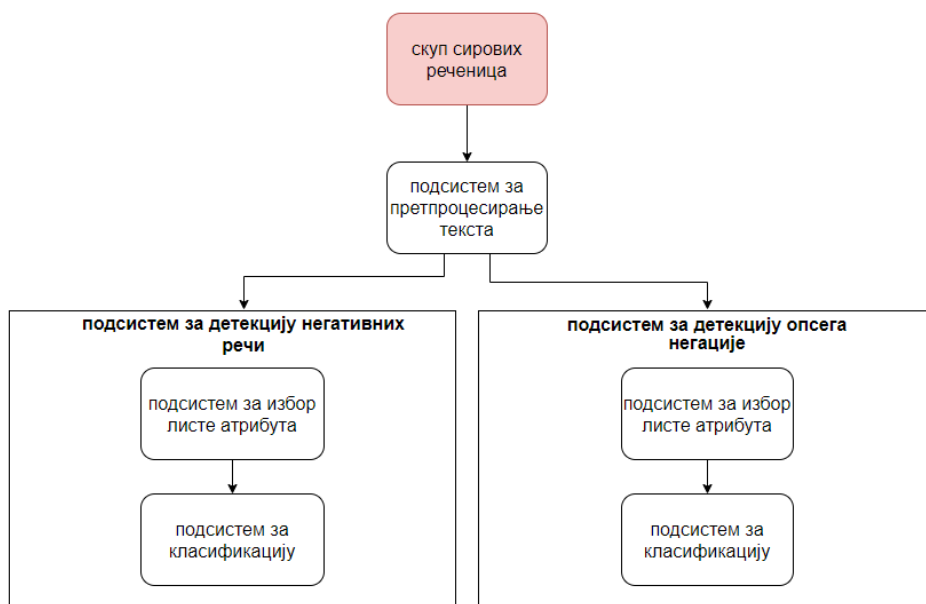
скуп сирових реченица

подсистем за претпроцесирање текста

**подсистем за детекцију негативних речи**

подсистем за избор листе атрибута

подсистем за класификацију

**подсистем за детекцију опсега негације**

подсистем за избор листе атрибута

подсистем за класификацију